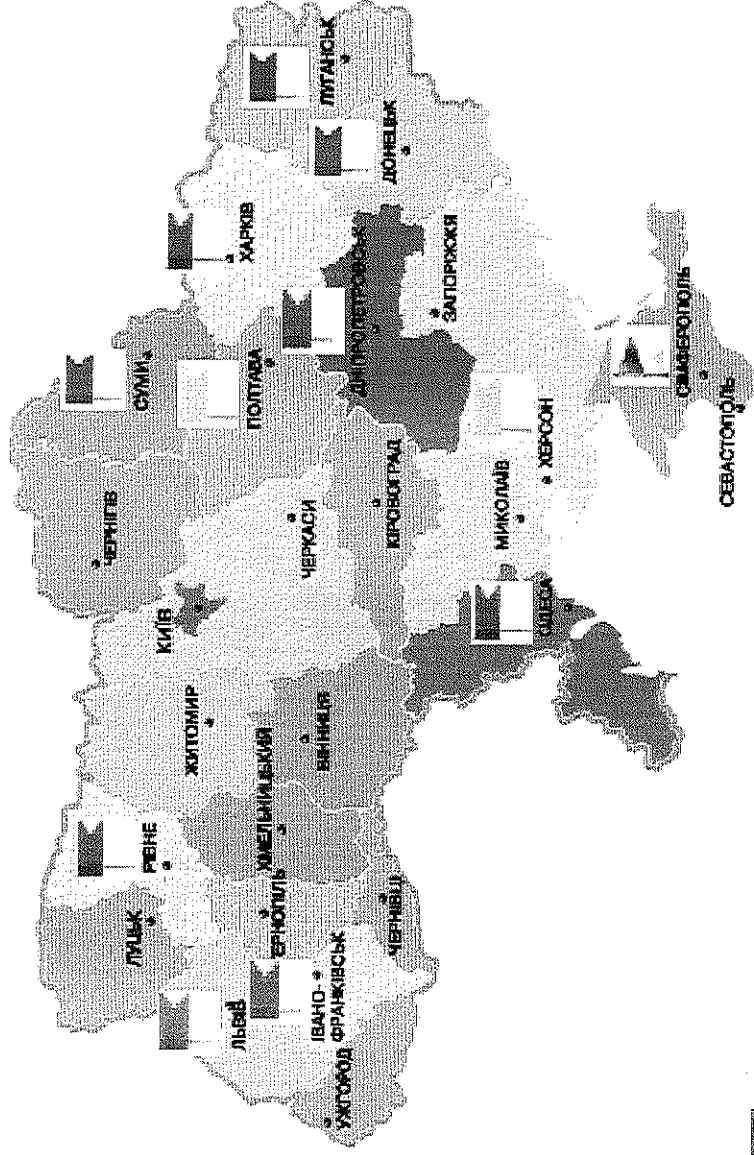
ЛУГАНСЬК
ДОНЕЦЬК
ХАРКІВ
СУМИ
ЗАПОРІЖЖЯ
ДНІПРОПЕТРОВСЬК
ПОЛТАВА
СІМФЕРОПОЛЬ
СЕВАСТОПОЛЬ
ХЕРСОН
МИКОЛАЇВ
КІРОВОГРАД
ЧЕРКАСИ
ЧЕРНІГІВ
ОДЕСА
КИЇВ
ЖИТОМИР
ВІННИЦЯ
ХМЕЛЬНИЦЬКИЙ
РІВНЕ
ЛУЦЬК
ТЕРНОПІЛЬ
ЧЕРНІВЦІ
ІВАНО-ФРАНКІВСЬК
ЛЬВІВ
УЖГОРОД